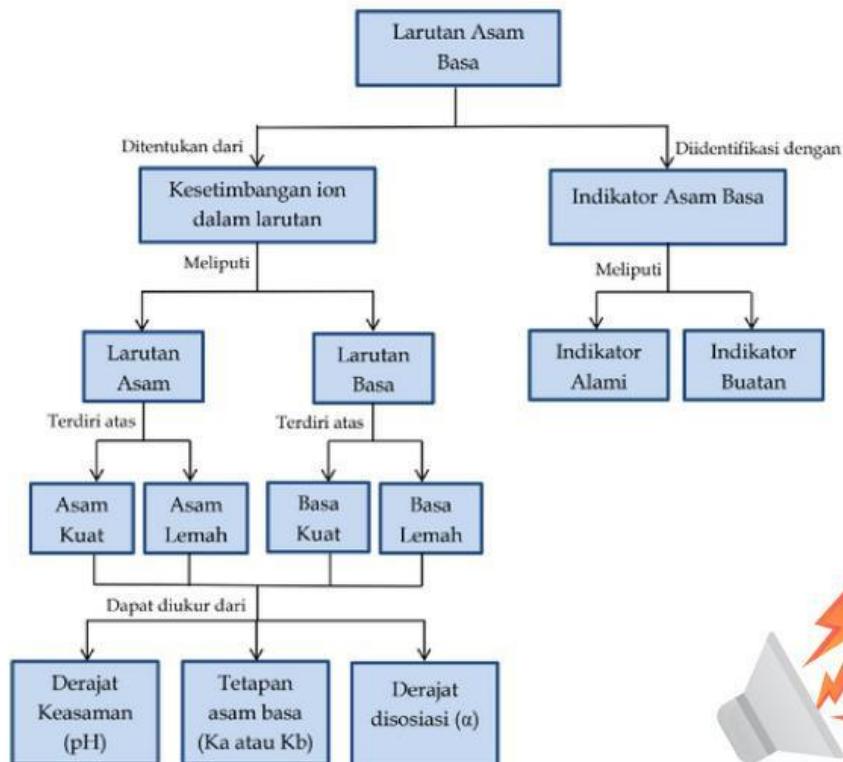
Larutan Asam Basa

Ditentukan dari

Diidentifikasi dengan

Kesetimbangan ion dalam larutan

Indikator Asam Basa

Meliputi

Meliputi

Larutan Asam

Larutan Basa

Indikator Alami

Indikator Buatan

Terdiri atas

Terdiri atas

Asam Kuat

Asam Lemah

Basa Kuat

Basa Lemah

Dapat diukur dari

Derajat Keasaman (pH)

Tetapan asam basa (Ka atau Kb)

Derajat disosiasi ($\alpha$)